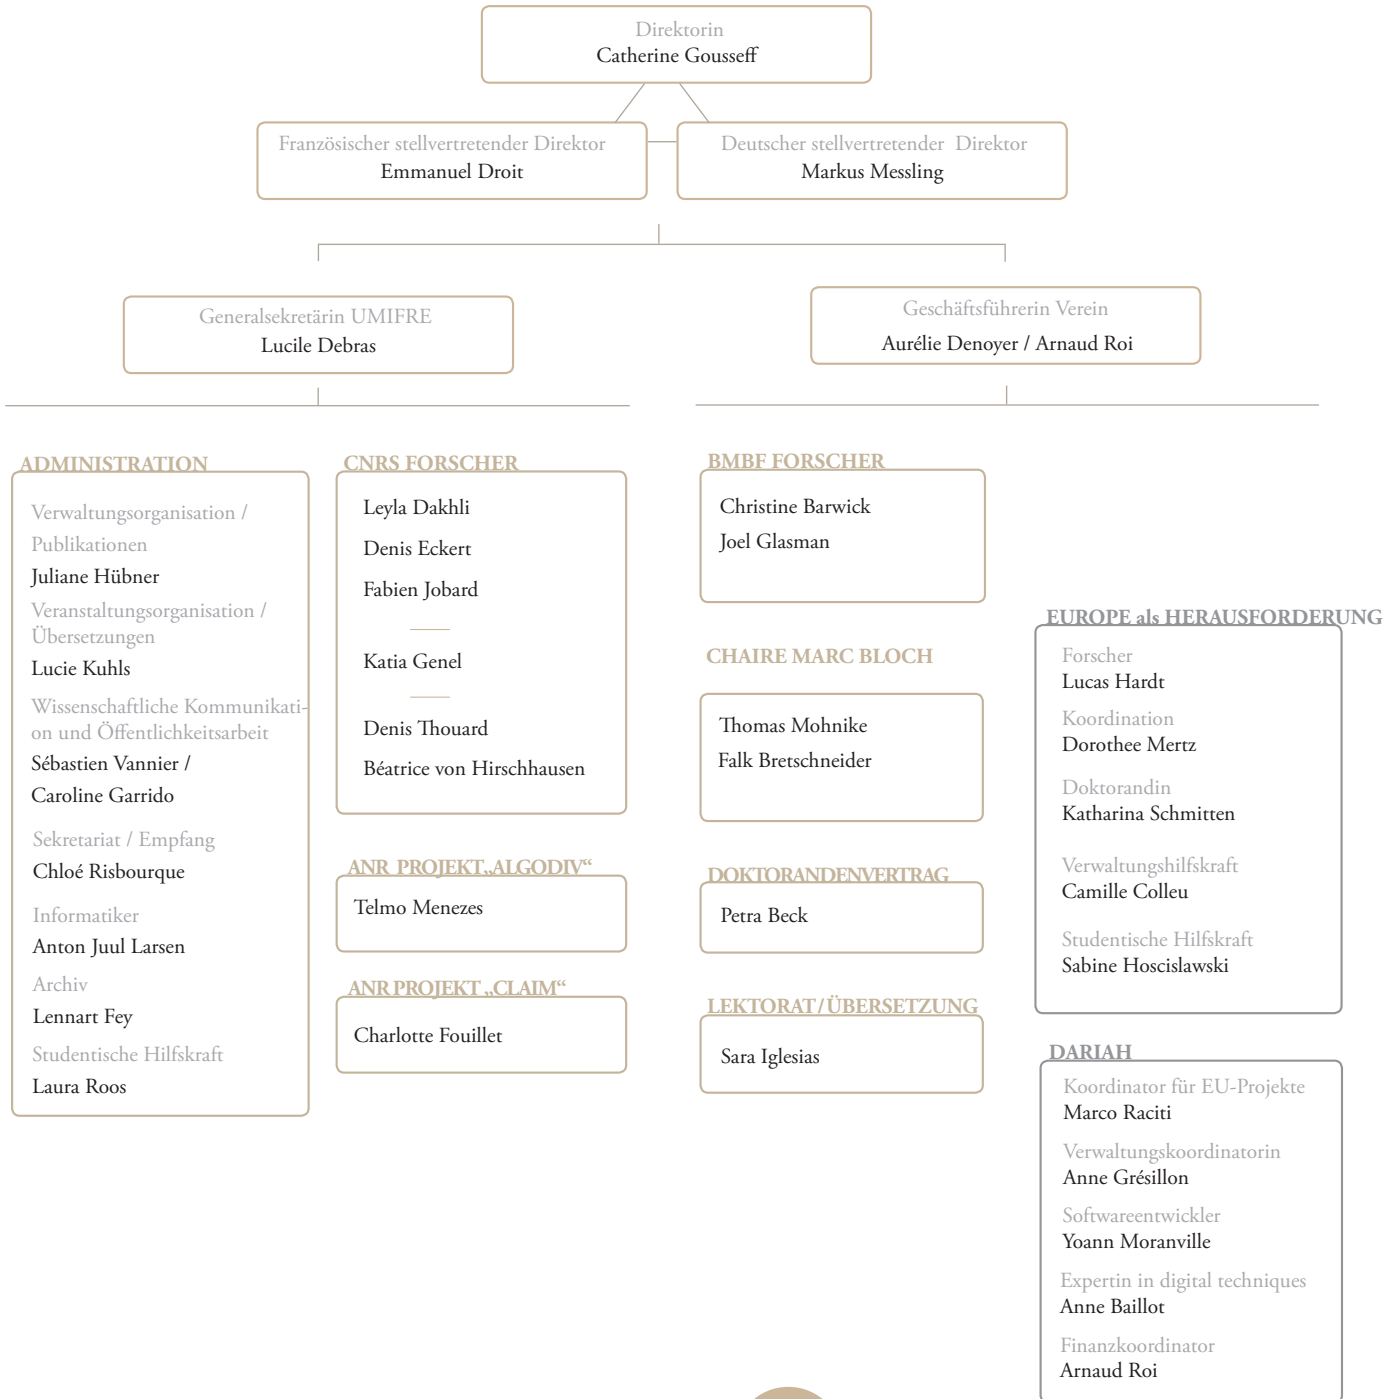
Direktorin
Catherine Gousseff

Französischer stellvertretender Direktor
Emmanuel Droit

Deutscher stellvertretender Direktor
Markus Messling

Generalsekretärin UMIFRE
Lucile Debras

Geschäftsführerin Verein
Aurélie Denoyer / Arnaud Roi

ADMINISTRATION

Verwaltungsorganisation / Publikationen
Juliane Hübner
Veranstaltungsorganisation / Übersetzungen
Lucie Kuhls
Wissenschaftliche Kommunikation und Öffentlichkeitsarbeit
Sébastien Vannier / Caroline Garrido
Sekretariat / Empfang
Chloé Risbourque
Informatiker
Anton Juul Larsen
Archiv
Lennart Fey
Studentische Hilfskraft
Laura Roos

CNRS FORSCHER

Leyla Dakhli
Denis Eckert
Fabien Jobard
Katia Genel
Denis Thouard
Béatrice von Hirschhausen

ANR PROJEKT „ALGODIV“
Telmo Menezes

ANR PROJEKT „CLAIM“
Charlotte Fouillet

BMBF FORSCHER
Christine Barwick
Joel Glasman

CHAIRE MARC BLOCH
Thomas Mohnike
Falk Bretschneider

DOKTORANDENVERTRAG
Petra Beck

LEKTORAT / ÜBERSETZUNG
Sara Iglesias

EUROPE als HERAUSFORDERUNG
Forscher
Lucas Hardt
Koordination
Dorothee Mertz
Doktorandin
Katharina Schmitten
Verwaltungshilfskraft
Camille Colleu
Studentische Hilfskraft
Sabine Hoscislawski

DARIAH
Koordinator für EU-Projekte
Marco Raciti
Verwaltungskoordinatorin
Anne Grésillon
Softwareentwickler
Yoann Moranville
Expertin in digital techniques
Anne Baillot
Finanzkoordinator
Arnaud Roi